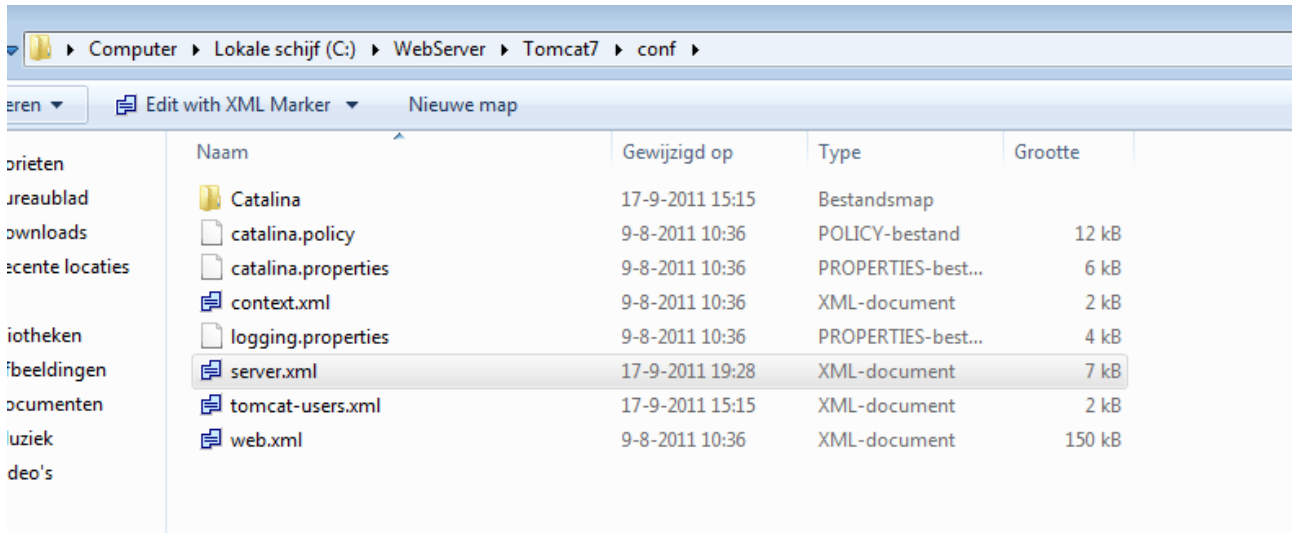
Computer ▸ Lokale schijf (C:) ▸ WebServer ▸ Tomcat7 ▸ conf ▸

eren ▾ Edit with XML Marker ▾ Nieuwe map

orieten
ureaublad
ownloads
ecente locaties

iotheken
fbeeldingen
ocumenten
luziek
deo's

| Naam | Gewijzigd op | Type | Grootte |
|---|---|---|---|
| Catalina | 17-9-2011 15:15 | Bestandsmap | |
| catalina.policy | 9-8-2011 10:36 | POLICY-bestand | 12 kB |
| catalina.properties | 9-8-2011 10:36 | PROPERTIES-best... | 6 kB |
| context.xml | 9-8-2011 10:36 | XML-document | 2 kB |
| logging.properties | 9-8-2011 10:36 | PROPERTIES-best... | 4 kB |
| server.xml | 17-9-2011 19:28 | XML-document | 7 kB |
| tomcat-users.xml | 17-9-2011 15:15 | XML-document | 2 kB |
| web.xml | 9-8-2011 10:36 | XML-document | 150 kB |